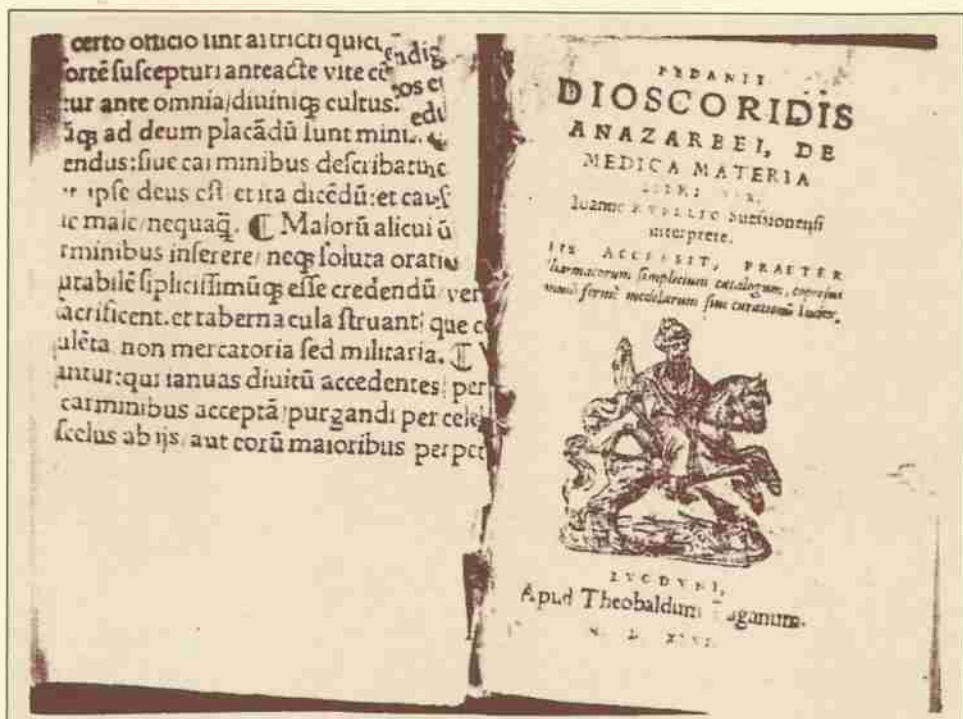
certo officio sint astricti quiet
fortê suscepturi anteacte vite c
tur ante omnia/diuiniq; cultus.
ꝗq; ad deum placãdũ sunt mini
endus: siue carminibus describatur
: ipse deus est et ita dicẽdũ: et caus
ie male/nequaꝗ. ℂ Maiorũ alicui ũ
rminibus inserere/ neq; soluta oratio
utabilẽ siplicissimũq; esse credendũ ver
acrificent. et tabernacula struant: que c
uleta non mercatoria sed militaria. ℂ V
antur: qui ianuas diuitũ accedentes: per
carminibus acceptã/purgandi per cele
scelus ab ijs/ aut eorũ maioribus perpet

indig
tos e
edu

PEDANII
DIOSCORIDIS
ANAZARBEI, DE
MEDICA MATERIA
LIBRI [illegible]
Ioanne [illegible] Suessionensi
interprete.
HIS ACCESSIT, PRAETER
pharmacorum simplicium catalogum, copiosus
omnium fermè medelarum sine curationum Index.

LVGDVNI,
Apud Theobaldum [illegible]aganum.
M. D. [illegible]